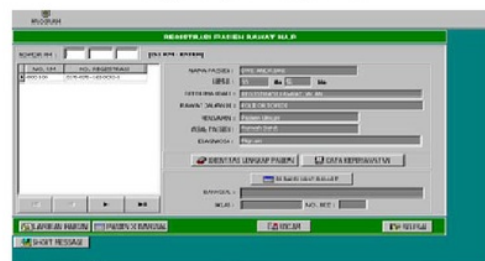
REGISTRASI PASIEN RAWAT INAP

NOMOR RM : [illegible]

| NO. RM | NO. REGISTRASI |
|---|---|
| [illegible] | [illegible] |

NAMA PASIEN : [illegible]
UMUR : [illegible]
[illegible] : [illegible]
RAWAT DI RUANG : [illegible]
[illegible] : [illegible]
ASAL PASIEN : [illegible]
DIAGNOSA : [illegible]

IDENTITAS LENGKAP PASIEN
DATA KEPERAWATAN

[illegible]

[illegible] :
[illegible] :
NO. BED :

LAPORAN PASIEN
PASIEN RAWAT INAP
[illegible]
KELUAR
SHORT MESSAGE